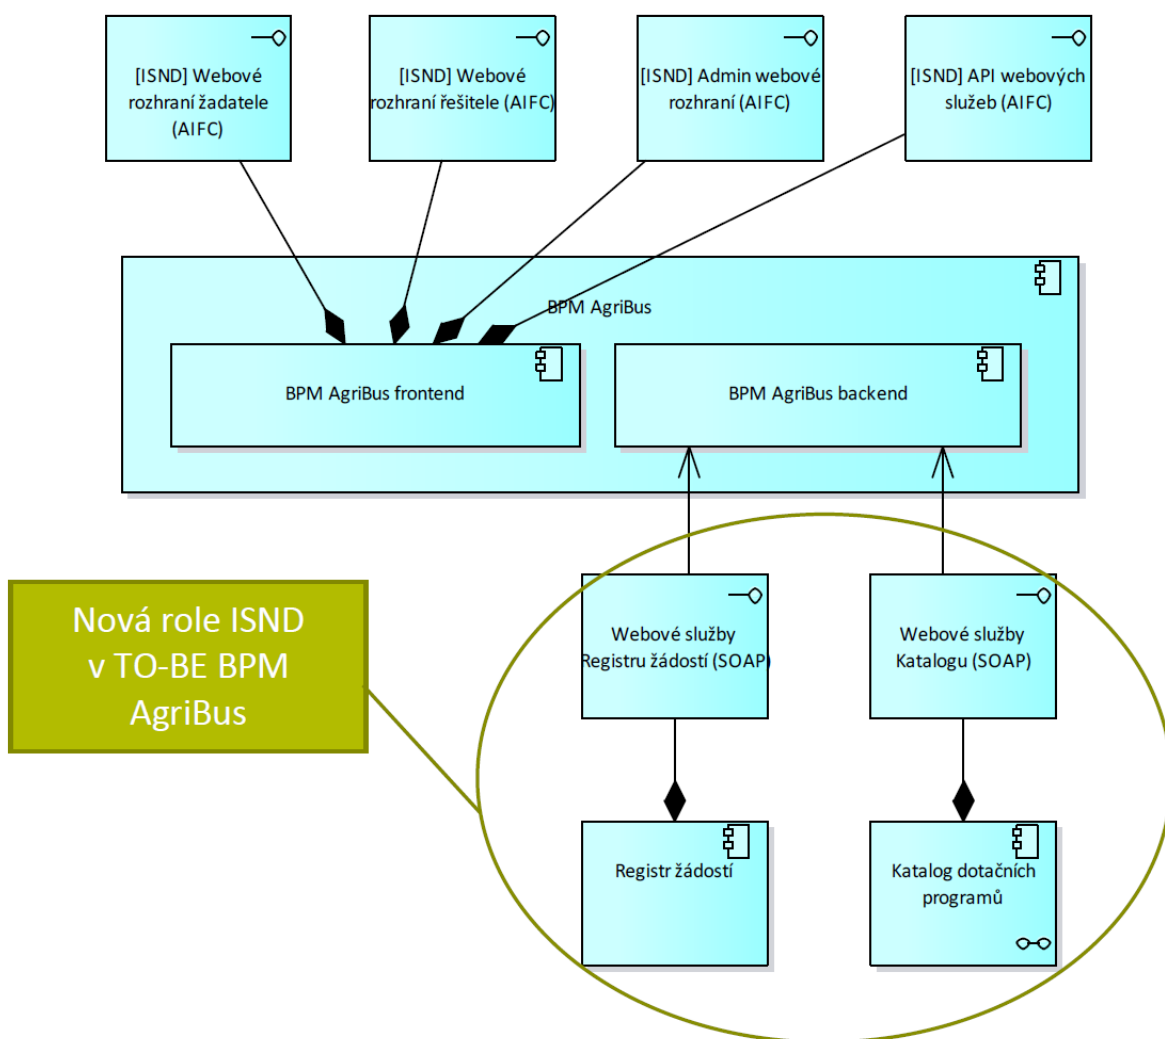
[ISND] Webové rozhraní žadatele (AIFC)

[ISND] Webové rozhraní řešitele (AIFC)

[ISND] Admin webové rozhraní (AIFC)

[ISND] API webových služeb (AIFC)

BPM AgriBus

BPM AgriBus frontend

BPM AgriBus backend

Nová role ISND v TO-BE BPM AgriBus

Webové služby Registru žádostí (SOAP)

Webové služby Katalogu (SOAP)

Registr žádostí

Katalog dotačních programů